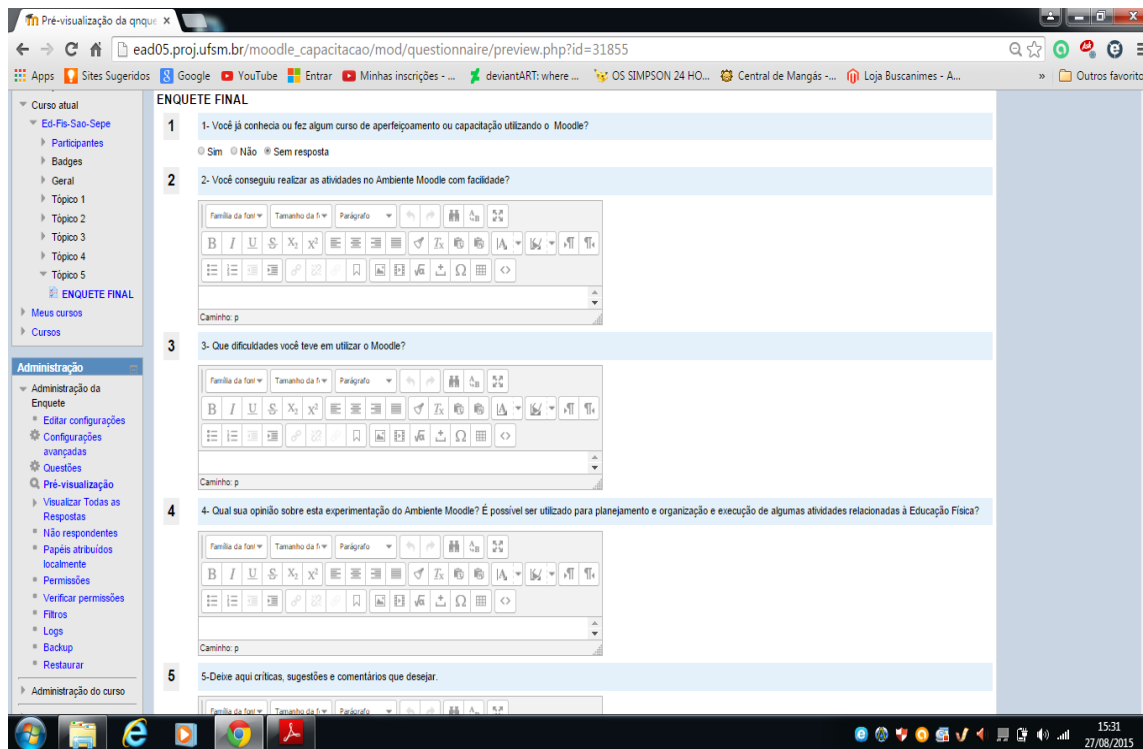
Pré-visualização da qnque ×

ead05.proj.ufsm.br/moodle_capacitacao/mod/questionnaire/preview.php?id=31855

Apps Sites Sugeridos Google YouTube Entrar Minhas inscrições - ... deviantART: where ... OS SIMPSON 24 HO... Central de Mangás -... Loja Buscanimes - A... » Outros favorito

Curso atual
Ed-Fis-Sao-Sepe
Participantes
Badges
Geral
Tópico 1
Tópico 2
Tópico 3
Tópico 4
Tópico 5
ENQUETE FINAL
Meus cursos
Cursos

Administração
Administração da Enquete
Editar configurações
Configurações avançadas
Questões
Pré-visualização
Visualizar Todas as Respostas
Não respondentes
Papéis atribuídos localmente
Permissões
Verificar permissões
Filtros
Logs
Backup
Restaurar
Administração do curso

ENQUETE FINAL

1
1- Você já conhecia ou fez algum curso de aperfeiçoamento ou capacitação utilizando o Moodle?
Sim Não Sem resposta

2
2- Você conseguiu realizar as atividades no Ambiente Moodle com facilidade?
Família da font Tamanho da fo Parágrafo
Caminho: p

3
3- Que dificuldades você teve em utilizar o Moodle?
Família da font Tamanho da fo Parágrafo
Caminho: p

4
4- Qual sua opinião sobre esta experimentação do Ambiente Moodle? É possível ser utilizado para planejamento e organização e execução de algumas atividades relacionadas à Educação Física?
Família da font Tamanho da fo Parágrafo
Caminho: p

5
5-Deixe aqui críticas, sugestões e comentários que desejar.
Família da font Tamanho da fo Parágrafo

15:31
27/08/2015